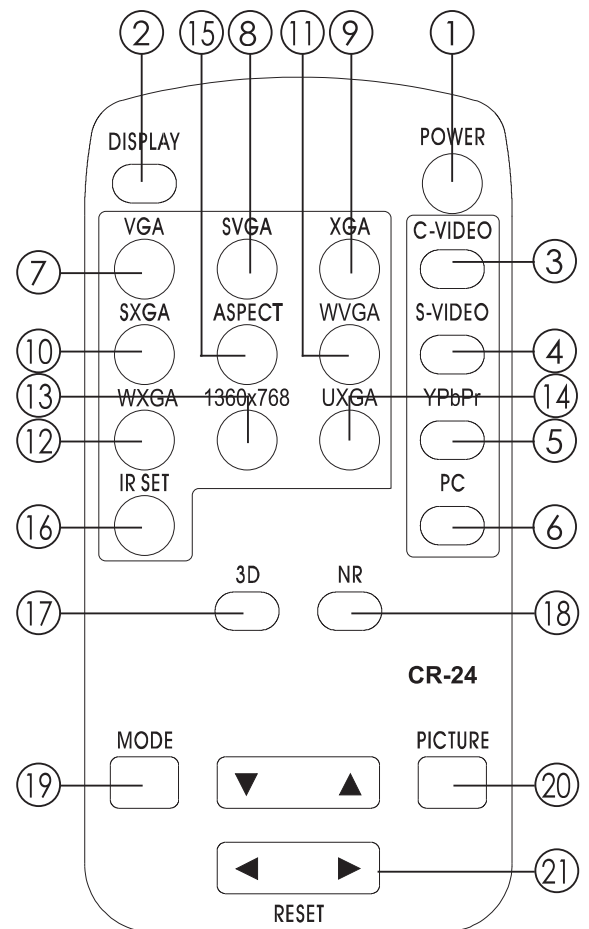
2 15 8 11 9 1

DISPLAY

POWER

VGA SVGA XGA C-VIDEO

7 3

SXGA ASPECT WVGA S-VIDEO

10 4

13 WXGA 1360x768 UXGA YPbPr 14

12 5

IR SET PC

16 6

3D NR

17 18

CR-24

MODE PICTURE

19 ▼ ▲ 20

◄ ► 21

RESET